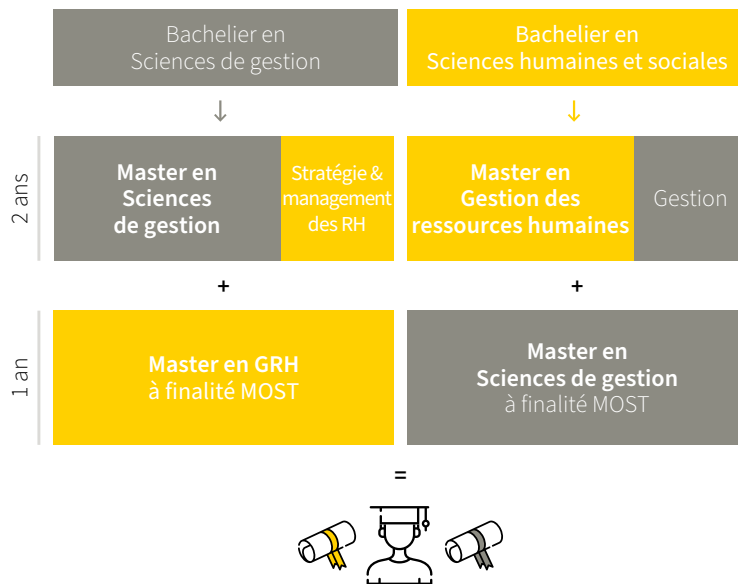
Bachelier en Sciences de gestion

Bachelier en Sciences humaines et sociales

↓

↓

2 ans

Master en Sciences de gestion

Stratégie & management des RH

Master en Gestion des ressources humaines

Gestion

+

+

1 an

Master en GRH à finalité MOST

Master en Sciences de gestion à finalité MOST

=